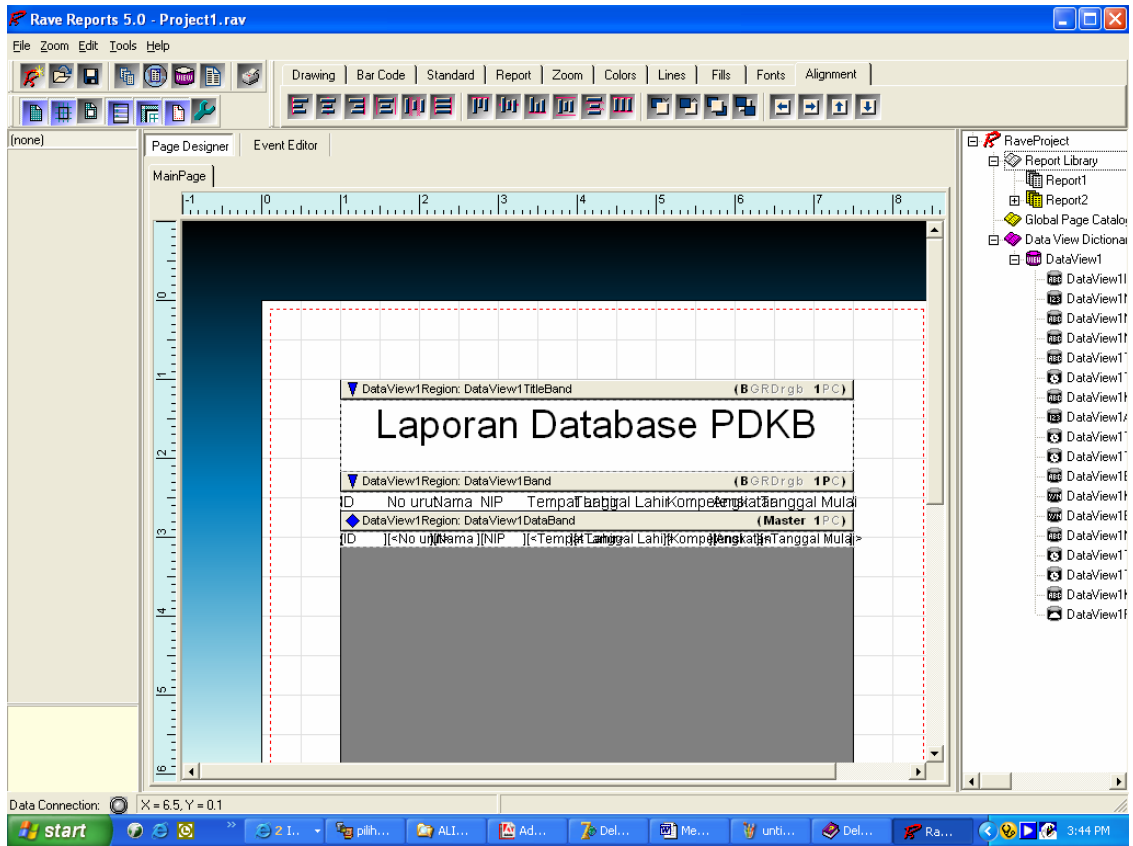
Rave Reports 5.0 - Project1.rav

File Zoom Edit Tools Help

Drawing | Bar Code | Standard | Report | Zoom | Colors | Lines | Fills | Fonts | Alignment

(none)

Page Designer | Event Editor

MainPage

-1 0 1 2 3 4 5 6 7 8

DataView1Region: DataView1TitleBand (BGRDrgb 1PC)

Laporan Database PDKB

DataView1Region: DataView1Band (BGRDrgb 1PC)

ID No urut Nama NIP Tempat Tanggal Lahir Kompetensi Angkatan Tanggal Mulai

DataView1Region: DataView1DataBand (Master 1PC)

[ID ][<No urut>][Nama ][NIP ][<Tempat Lahir>][Tanggal Lahir][Kompetensi][Angkatan][<Tanggal Mulai>

0 1 2 3 4 5 6

RaveProject
Report Library
Report1
Report2
Global Page Catalog
Data View Dictionar
DataView1
DataView1I
DataView1N
DataView1N
DataView1N
DataView1T
DataView1T
DataView1K
DataView1A
DataView1T
DataView1T
DataView1E
DataView1K
DataView1E
DataView1N
DataView1T
DataView1T
DataView1K
DataView1F

Data Connection: X = 6.5, Y = 0.1

start | 2 I... | pilih... | ALI... | Ad... | Del... | Me... | unti... | Del... | Ra... | 3:44 PM